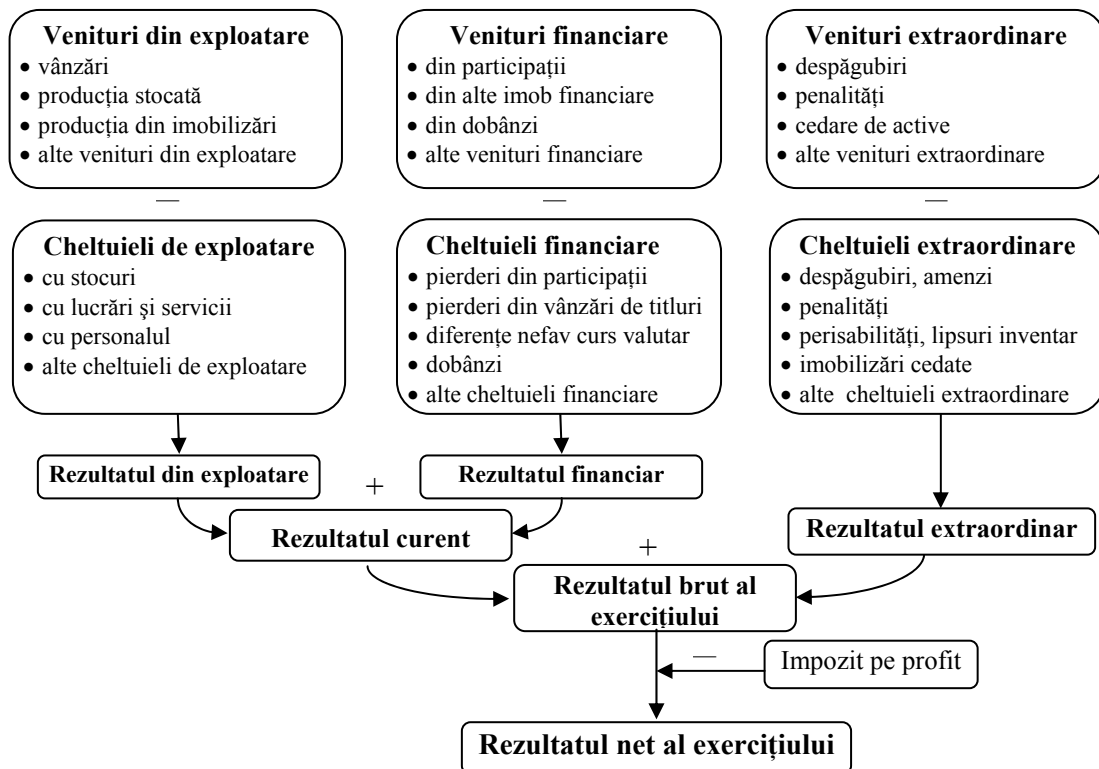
**Venituri din exploatare**
• vânzări
• producția stocată
• producția din imobilizări
• alte venituri din exploatare

**Venituri financiare**
• din participații
• din alte imob financiare
• din dobânzi
• alte venituri financiare

**Venituri extraordinare**
• despăgubiri
• penalități
• cedare de active
• alte venituri extraordinare

—

—

—

**Cheltuieli de exploatare**
• cu stocuri
• cu lucrări și servicii
• cu personalul
• alte cheltuieli de exploatare

**Cheltuieli financiare**
• pierderi din participații
• pierderi din vânzări de titluri
• diferențe nefav curs valutar
• dobânzi
• alte cheltuieli financiare

**Cheltuieli extraordinare**
• despăgubiri, amenzi
• penalități
• perisabilități, lipsuri inventar
• imobilizări cedate
• alte cheltuieli extraordinare

**Rezultatul din exploatare**

+

**Rezultatul financiar**

**Rezultatul curent**

**Rezultatul extraordinar**

+

**Rezultatul brut al exercițiului**

—

Impozit pe profit

**Rezultatul net al exercițiului**